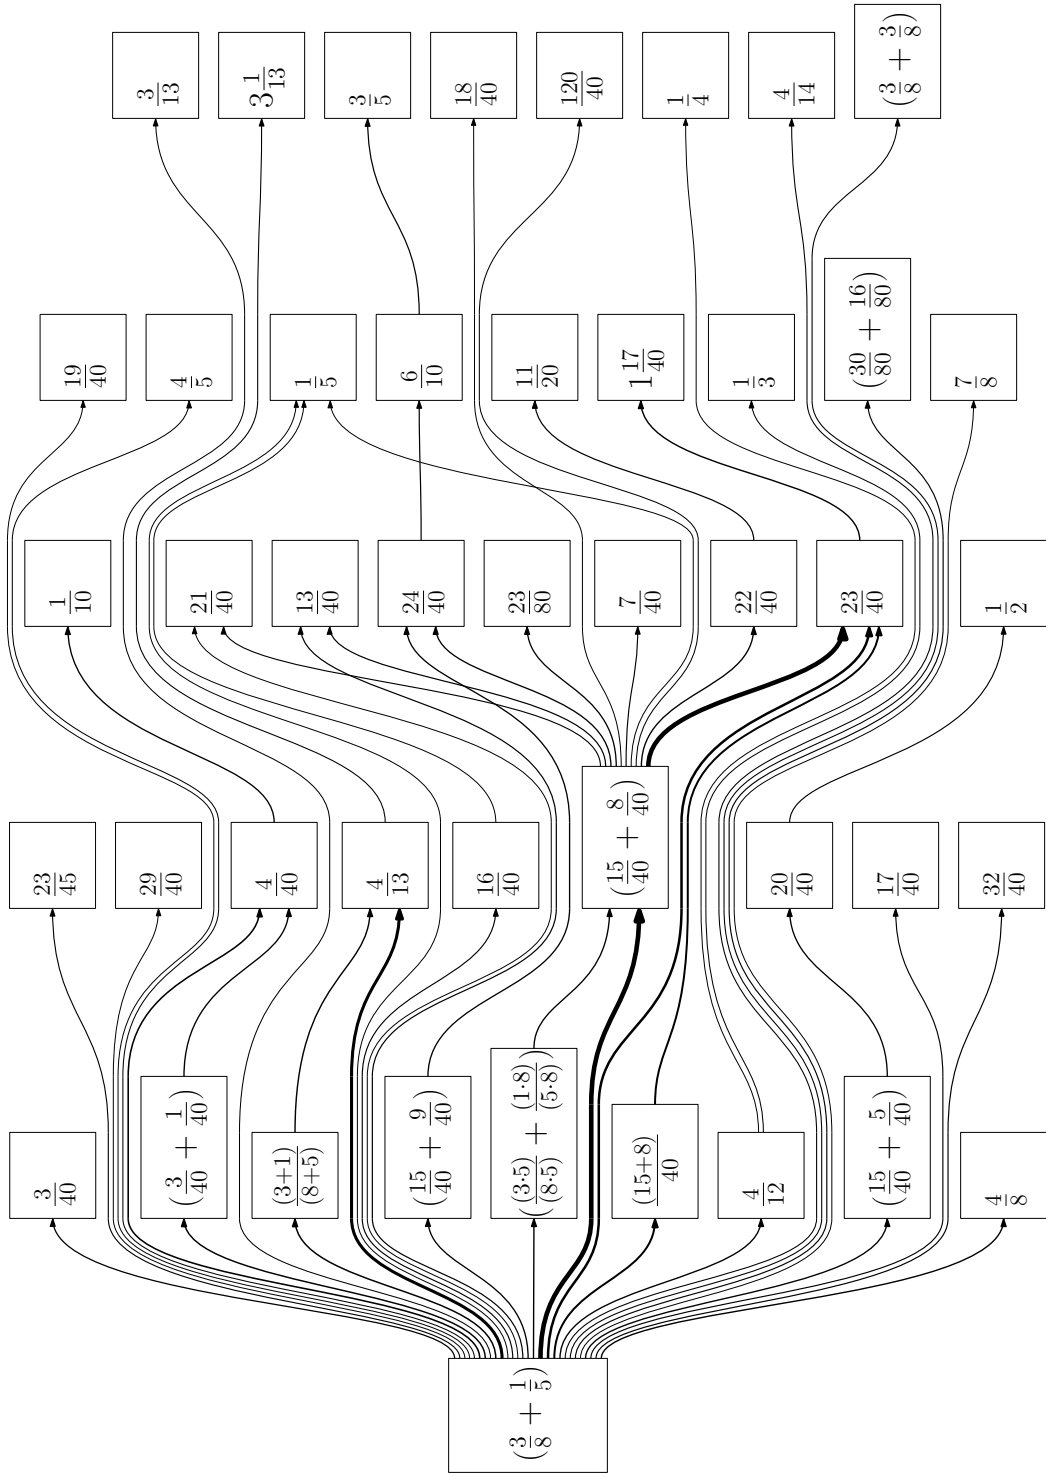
$(\frac{3}{8}+\frac{1}{5})$

$\frac{3}{40}$

$(\frac{3}{40}+\frac{1}{40})$

$\frac{(3+1)}{(8+5)}$

$(\frac{15}{40}+\frac{9}{40})$

$(\frac{(3\cdot5)}{(8\cdot5)}+\frac{(1\cdot8)}{(5\cdot8)})$

$\frac{(15+8)}{40}$

$\frac{4}{12}$

$(\frac{15}{40}+\frac{5}{40})$

$\frac{4}{8}$

$\frac{23}{45}$

$\frac{29}{40}$

$\frac{4}{40}$

$\frac{4}{13}$

$\frac{16}{40}$

$(\frac{15}{40}+\frac{8}{40})$

$\frac{20}{40}$

$\frac{17}{40}$

$\frac{32}{40}$

$\frac{1}{10}$

$\frac{21}{40}$

$\frac{13}{40}$

$\frac{24}{40}$

$\frac{23}{80}$

$\frac{7}{40}$

$\frac{22}{40}$

$\frac{23}{40}$

$\frac{1}{2}$

$\frac{19}{40}$

$\frac{4}{5}$

$\frac{1}{5}$

$\frac{6}{10}$

$\frac{11}{20}$

$1\frac{17}{40}$

$\frac{1}{3}$

$(\frac{30}{80}+\frac{16}{80})$

$\frac{7}{8}$

$\frac{3}{13}$

$3\frac{1}{13}$

$\frac{3}{5}$

$\frac{18}{40}$

$\frac{120}{40}$

$\frac{1}{4}$

$\frac{4}{14}$

$(\frac{3}{8}+\frac{3}{8})$